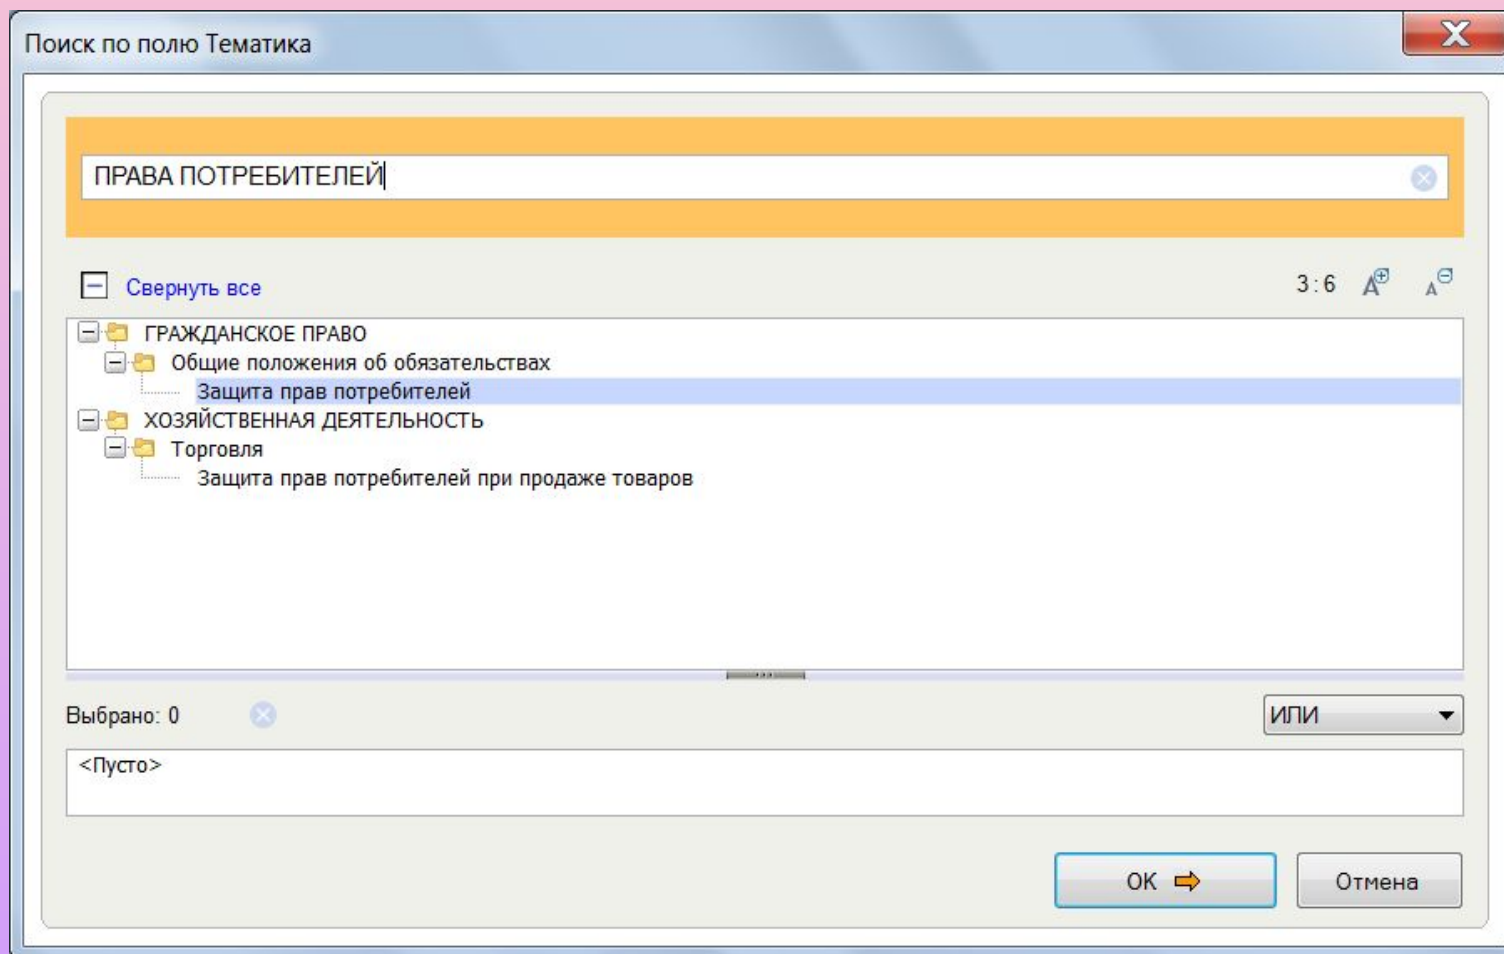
Поиск по полю Тематика

ПРАВА ПОТРЕБИТЕЛЕЙ

Свернуть все

3 : 6

ГРАЖДАНСКОЕ ПРАВО
Общие положения об обязательствах
Защита прав потребителей
ХОЗЯЙСТВЕННАЯ ДЕЯТЕЛЬНОСТЬ
Торговля
Защита прав потребителей при продаже товаров

Выбрано: 0

ИЛИ

<Пусто>

ОК

Отмена